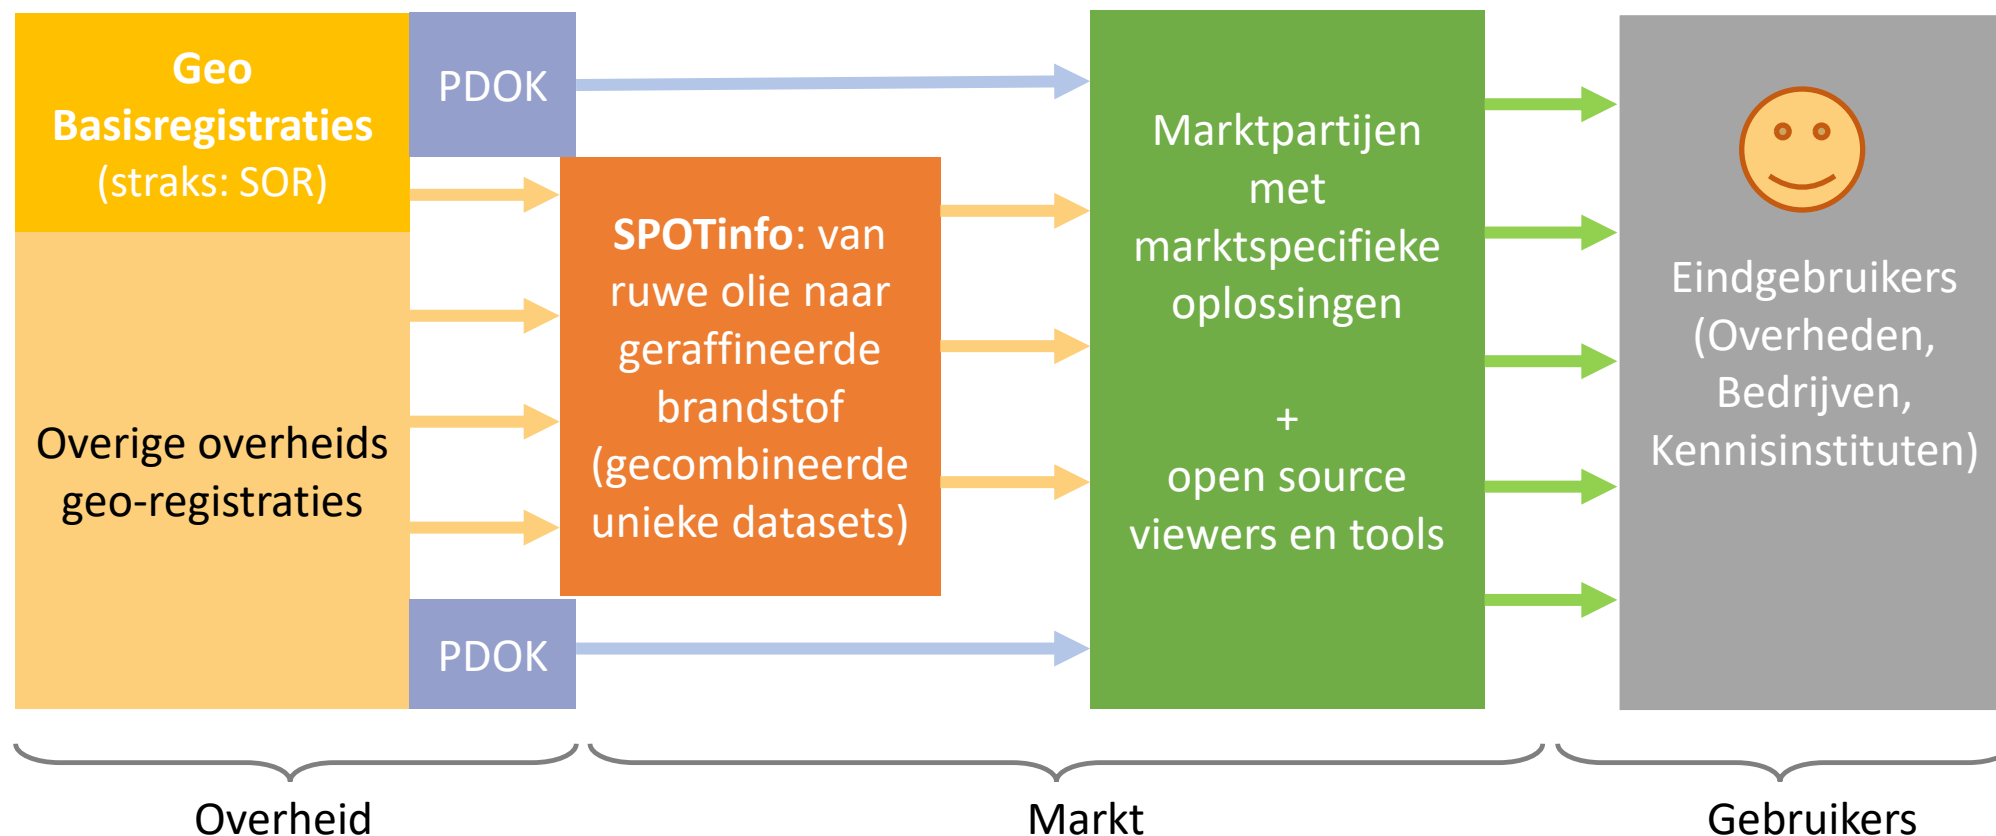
Geo Basisregistraties (straks: SOR)

PDOK

Overige overheids geo-registraties

PDOK

SPOTinfo: van ruwe olie naar geraffineerde brandstof (gecombineerde unieke datasets)

Marktpartijen met marktspecifieke oplossingen

+

open source viewers en tools

Eindgebruikers (Overheden, Bedrijven, Kennisinstituten)

Overheid

Markt

Gebruikers